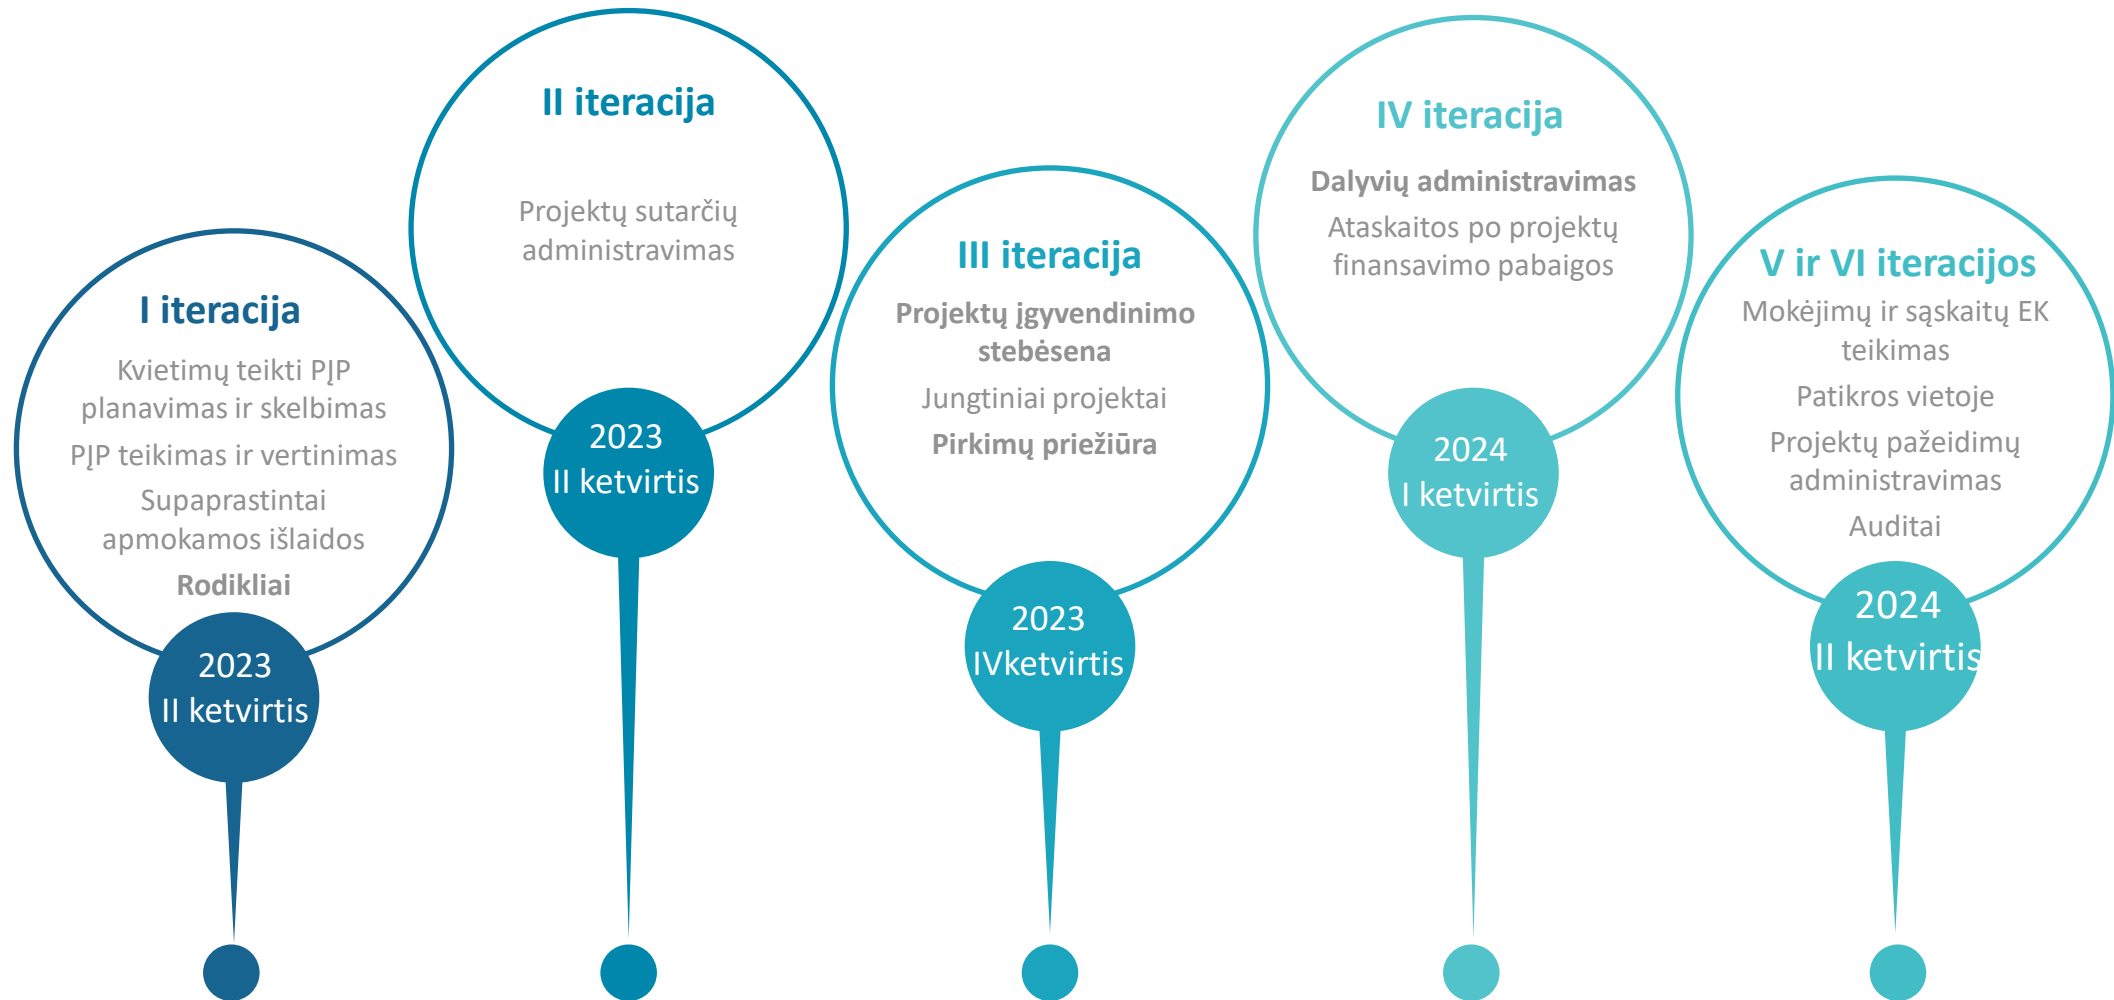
I iteracija

Kvietimų teikti PĮP planavimas ir skelbimas

PĮP teikimas ir vertinimas

Supaprastintai apmokamos išlaidos

Rodikliai

2023
II ketvirtis

II iteracija

Projektų sutarčių administravimas

2023
II ketvirtis

III iteracija

Projektų įgyvendinimo stebėsena

Jungtiniai projektai

Pirkimų priežiūra

2023
IVketvirtis

IV iteracija

Dalyvių administravimas

Ataskaitos po projektų finansavimo pabaigos

2024
I ketvirtis

V ir VI iteracijos

Mokėjimų ir sąskaitų EK teikimas

Patikros vietoje

Projektų pažeidimų administravimas

Auditai

2024
II ketvirtis